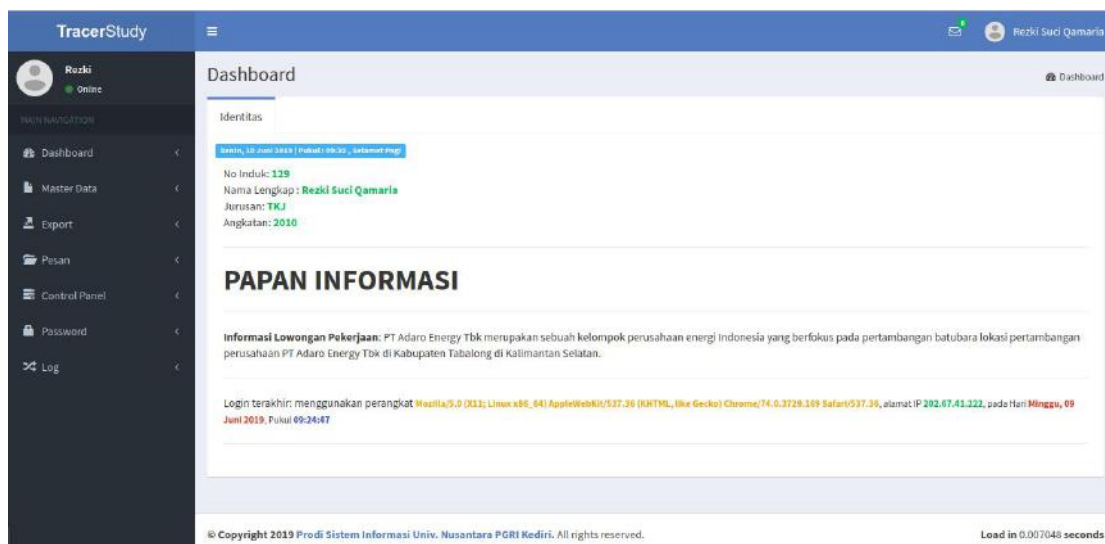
TracerStudy

Rezki Suci Qamaria

Rezki
Online

MAIN NAVIGATION

Dashboard
Master Data
Export
Pesan
Control Panel
Password
Log

Dashboard

Dashboard

Identitas

Senin, 10 Juni 2019 | Pukul: 09:32 , Selamat Pagi

No Induk: 129
Nama Lengkap : Rezki Suci Qamaria
Jurusan: TKJ
Angkatan: 2010

PAPAN INFORMASI

Informasi Lowongan Pekerjaan: PT Adaro Energy Tbk merupakan sebuah kelompok perusahaan energi Indonesia yang berfokus pada pertambangan batubara lokasi pertambangan perusahaan PT Adaro Energy Tbk di Kabupaten Tabalong di Kalimantan Selatan.

Login terakhir: menggunakan perangkat Mozilla/5.0 (X11; Linux x86_64) AppleWebKit/537.36 (KHTML, like Gecko) Chrome/74.0.3729.169 Safari/537.36, alamat IP 202.67.41.222, pada Hari Minggu, 09 Juni 2019, Pukul 09:24:47

© Copyright 2019 Prodi Sistem Informasi Univ. Nusantara PGRI Kediri. All rights reserved.

Load in 0.007048 seconds